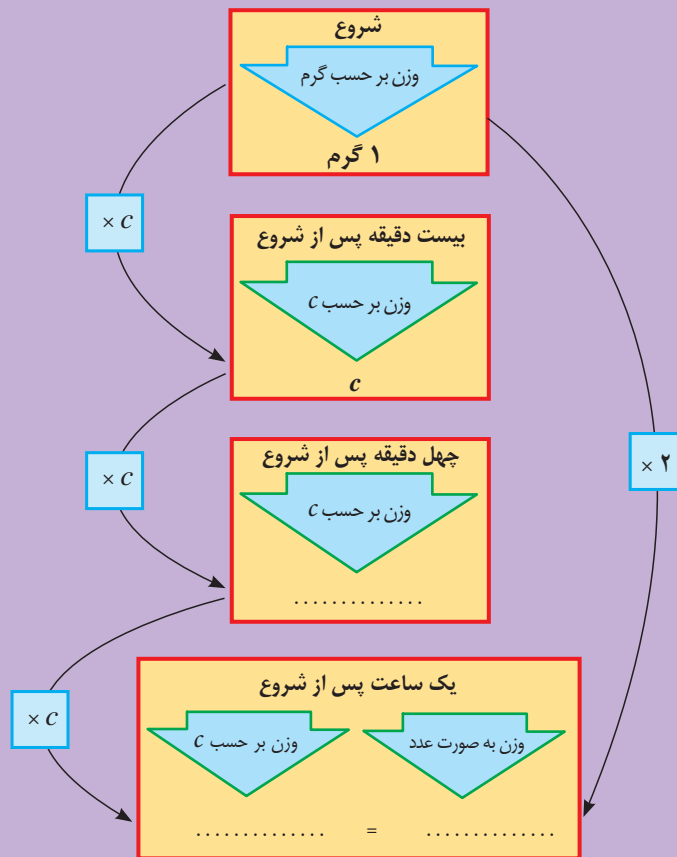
شروع

وزن بر حسب گرم

۱ گرم

$\times c$

بیست دقیقه پس از شروع

وزن بر حسب $c$

$c$

$\times c$

چهل دقیقه پس از شروع

وزن بر حسب $c$

..............

$\times ۲$

$\times c$

یک ساعت پس از شروع

وزن به صورت عدد

وزن بر حسب $c$

.............. = ..............